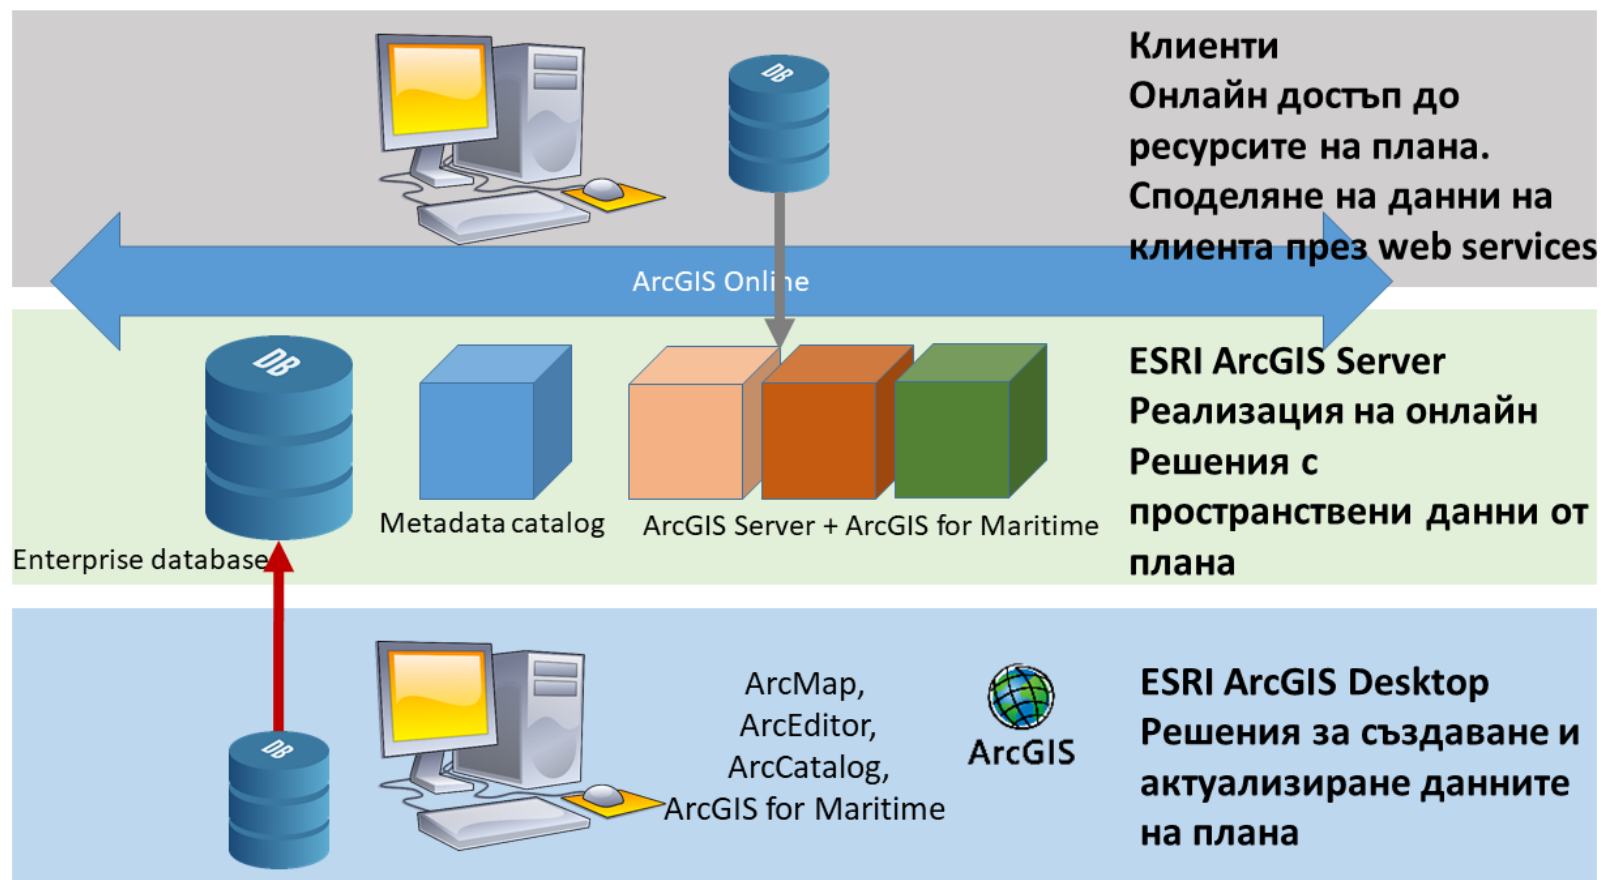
DB

Клиенти
Онлайн достъп до ресурсите на плана.
Споделяне на данни на клиента през web services

ArcGIS Online

DB

Enterprise database

Metadata catalog

ArcGIS Server + ArcGIS for Maritime

ESRI ArcGIS Server
Реализация на онлайн Решения с пространствени данни от плана

DB

ArcMap,
ArcEditor,
ArcCatalog,
ArcGIS for Maritime

ArcGIS

ESRI ArcGIS Desktop
Решения за създаване и актуализиране данните на плана